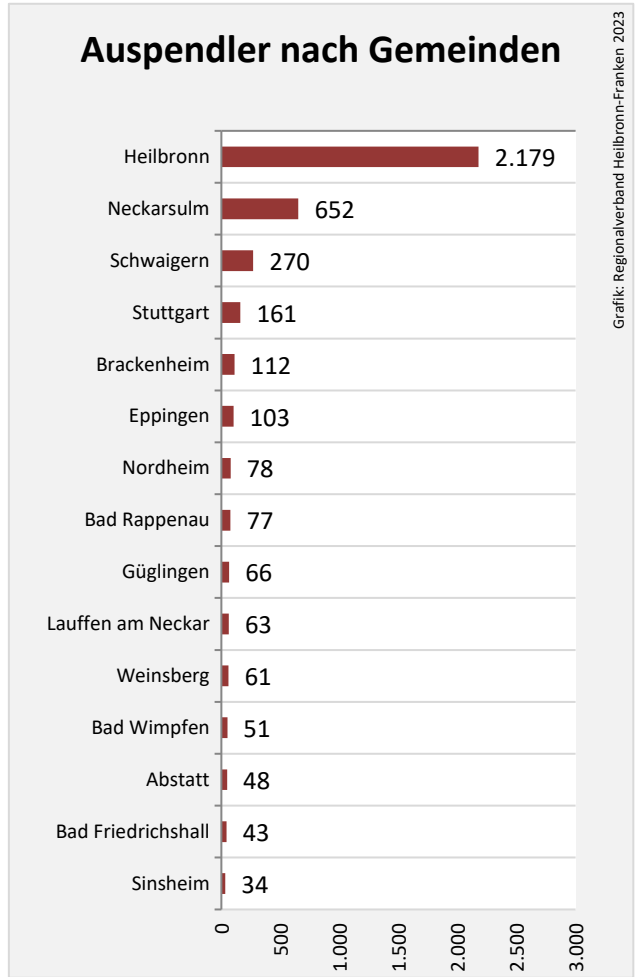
Auspendler nach Gemeinden

Grafik: Regionalverband Heilbronn-Franken 2023

Heilbronn 2.179
Neckarsulm 652
Schwaigern 270
Stuttgart 161
Brackenheim 112
Eppingen 103
Nordheim 78
Bad Rappenau 77
Güglingen 66
Lauffen am Neckar 63
Weinsberg 61
Bad Wimpfen 51
Abstatt 48
Bad Friedrichshall 43
Sinsheim 34

0
500
1.000
1.500
2.000
2.500
3.000